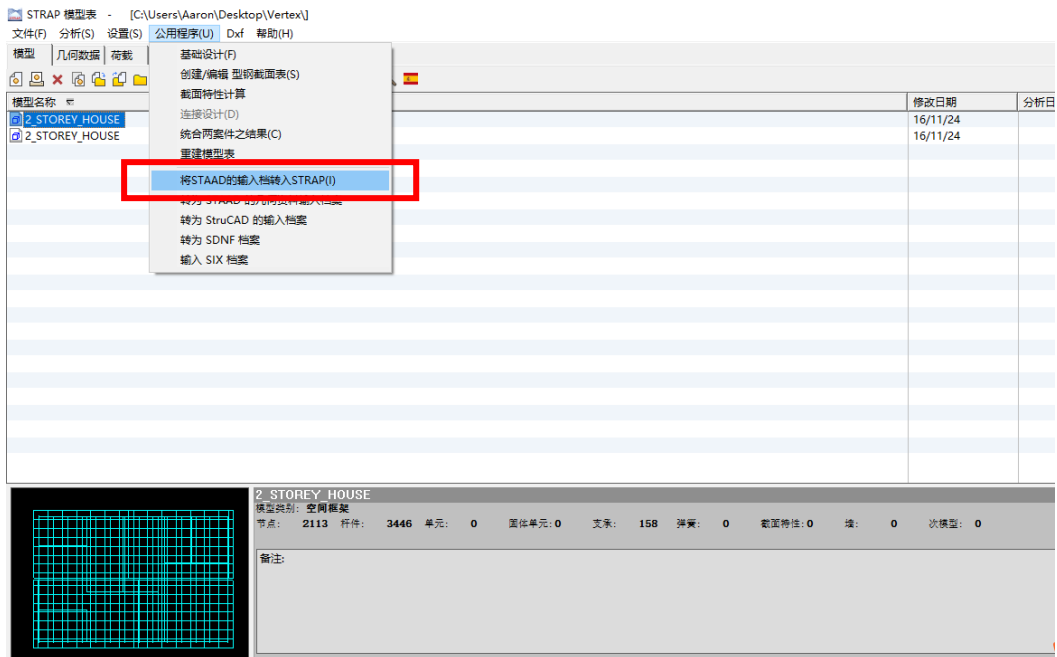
STRAP 模型表 - [C:\Users\Aaron\Desktop\Vertex\]

文件(F) 分析(S) 设置(S) 公用程序(U) Dxf 帮助(H)

模型 几何数据 荷载

基础设计(F)
创建/编辑 型钢截面表(S)
截面特性计算
连接设计(D)
统合两案件之结果(C)
重建模型表
将STAAD的输入档转入STRAP(I)
转为 STAAD 的几何资料输入档案
转为 StruCAD 的输入档案
转为 SDNF 档案
输入 SIX 档案

| 模型名称 | 修改日期 | 分析日 |
|---|---|---|
| 2_STOREY_HOUSE | 16/11/24 | |
| 2_STOREY_HOUSE | 16/11/24 | |

2_STOREY_HOUSE
模型类别: 空间框架
节点: 2113 杆件: 3446 单元: 0 固体单元: 0 支承: 158 弹簧: 0 截面特性: 0 墙: 0 次模型: 0

备注: